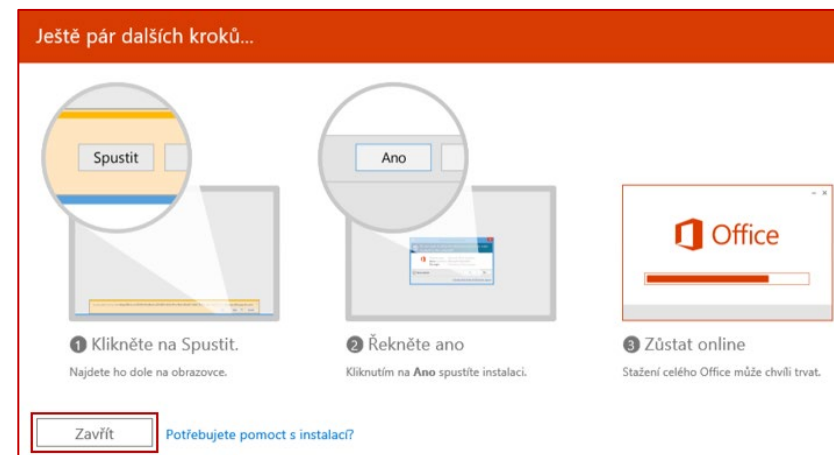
Ještě pár dalších kroků...

Spustit

Ano

Office

1 Klikněte na Spustit.
Najdete ho dole na obrazovce.

2 Řekněte ano
Kliknutím na **Ano** spustíte instalaci.

3 Zůstat online
Stažení celého Office může chvíli trvat.

Zavřít
Potřebujete pomoct s instalací?